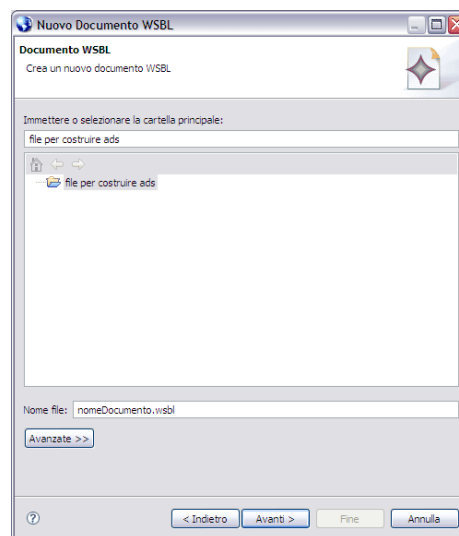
Nuovo Documento WSBL

Documento WSBL

Crea un nuovo documento WSBL

Immettere o selezionare la cartella principale:

file per costruire ads

file per costruire ads

Nome file: nomeDocumento.wsbl

Avanzate >>

?

< Indietro

Avanti >

Fine

Annulla